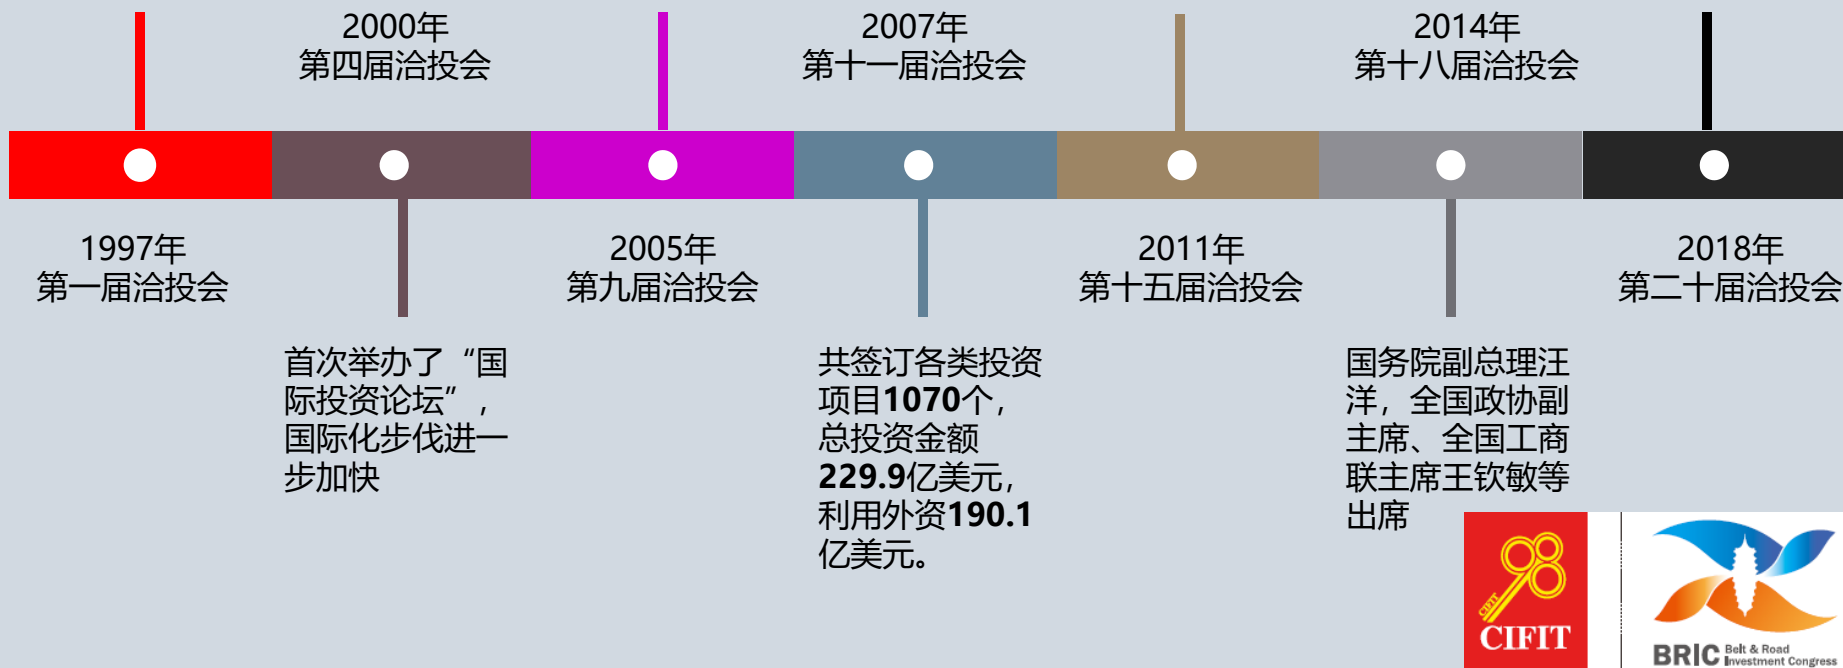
2000年
第四届洽投会

2007年
第十一届洽投会

2014年
第十八届洽投会

1997年
第一届洽投会

2005年
第九届洽投会

2011年
第十五届洽投会

2018年
第二十届洽投会

首次举办了“国际投资论坛”，国际化步伐进一步加快

共签订各类投资项目**1070**个，总投资金额**229.9**亿美元，利用外资**190.1**亿美元。

国务院副总理汪洋，全国政协副主席、全国工商联主席王钦敏等出席

98
CIFIT
CIFIT

BRIC Belt & Road Investment Congress